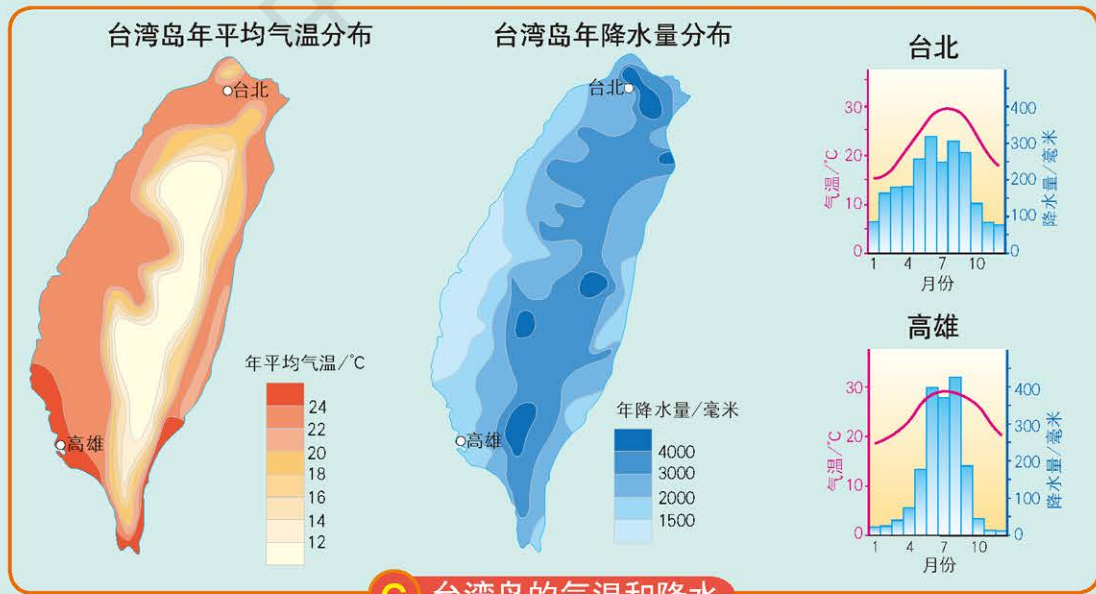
台湾岛年平均气温分布

台北

高雄

年平均气温/℃

24

22

20

18

16

14

12

台湾岛年降水量分布

台北

高雄

年降水量/毫米

4000

3000

2000

1500

台北

气温/℃

30

20

10

0

1

4

7

10

月份

降水量/毫米

400

300

200

100

0

高雄

气温/℃

30

20

10

0

1

4

7

10

月份

降水量/毫米

400

300

200

100

0

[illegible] 台湾岛的气温和降水